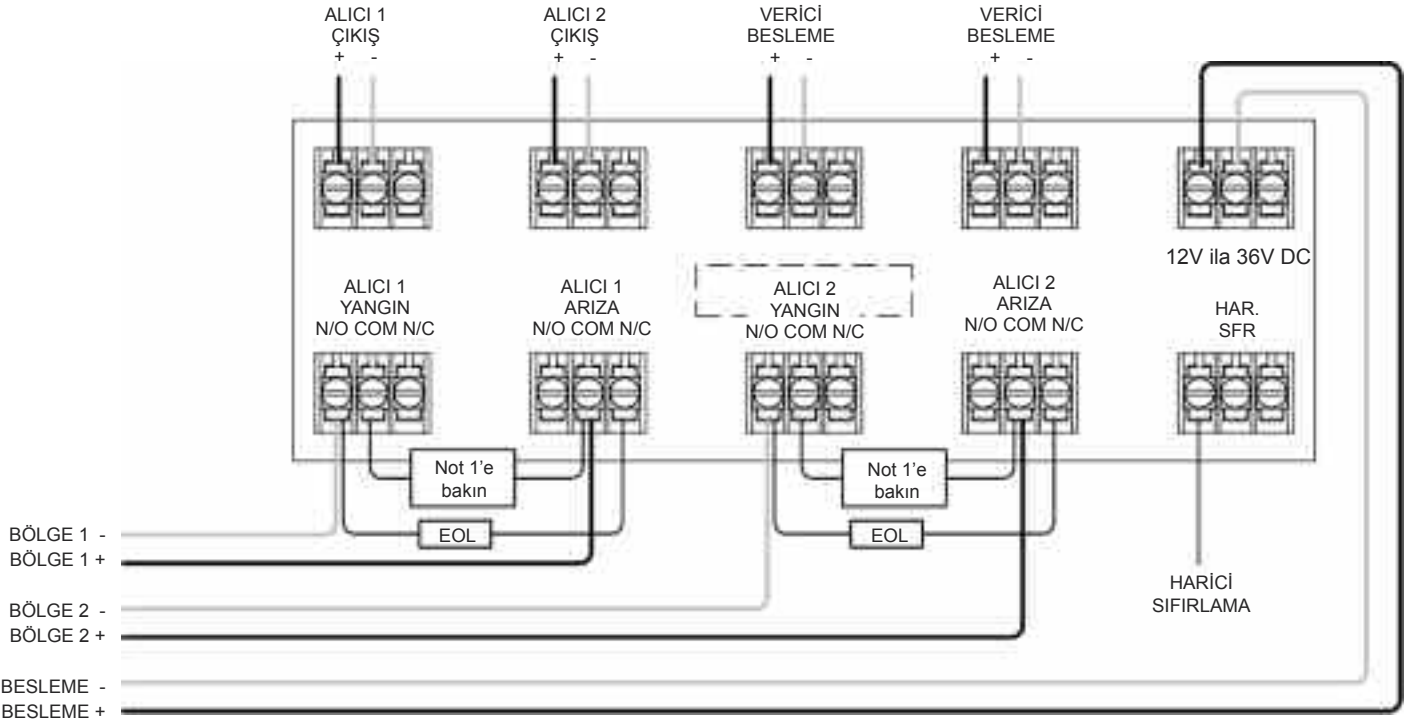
ALICI 1
ÇIKIŞ
+ -

ALICI 2
ÇIKIŞ
+ -

VERİCİ
BESLEME
+ -

VERİCİ
BESLEME
+ -

12V ila 36V DC

ALICI 1
YANGIN
N/O COM N/C

ALICI 1
ARIZA
N/O COM N/C

ALICI 2
YANGIN
N/O COM N/C

ALICI 2
ARIZA
N/O COM N/C

HAR.
SFR

Not 1'e
bakın

Not 1'e
bakın

EOL

EOL

BÖLGE 1 -
BÖLGE 1 +
BÖLGE 2 -
BÖLGE 2 +
BESLEME -
BESLEME +

HARİCİ
SIFIRLAMA